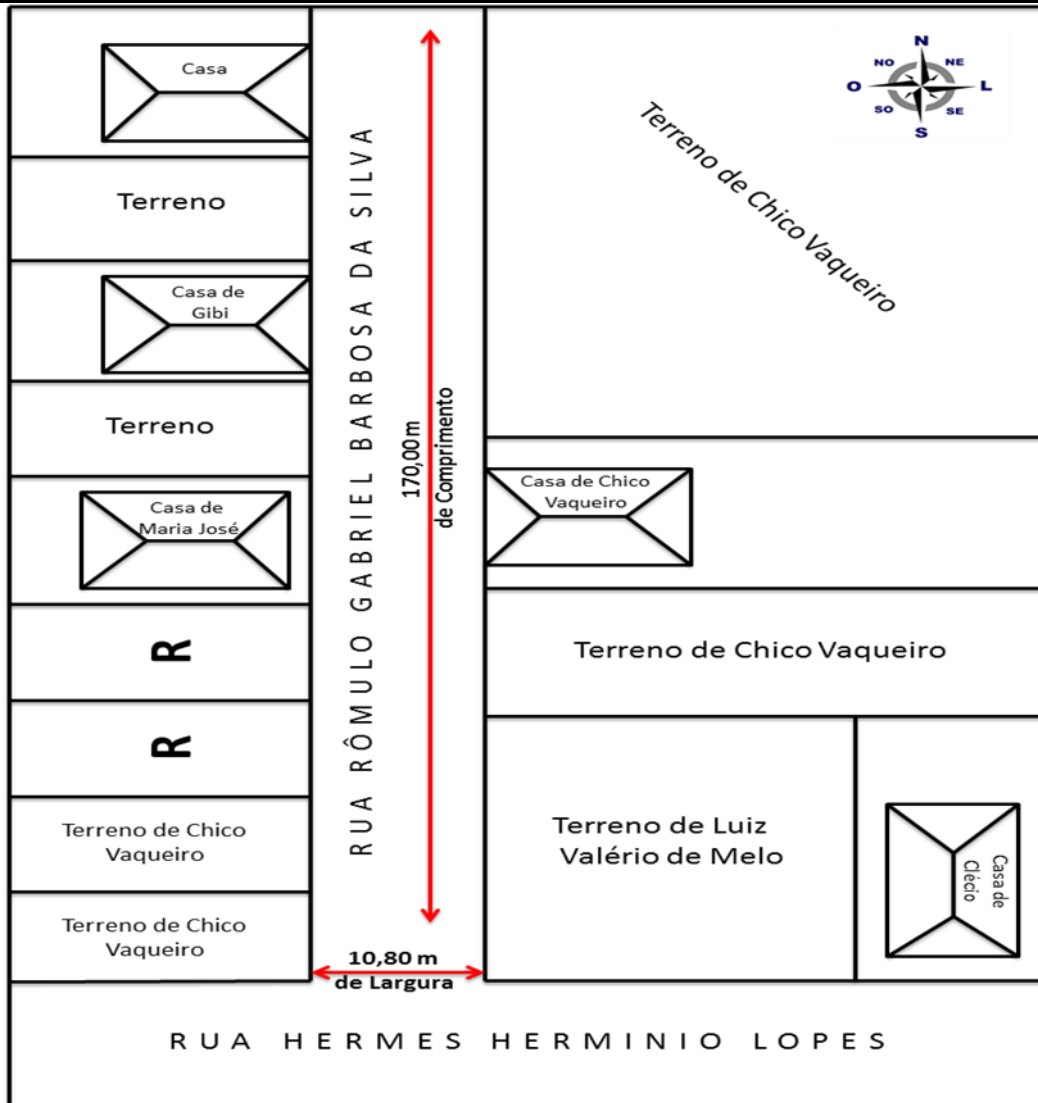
Casa

Terreno

Casa de Gibi

Terreno

Casa de Maria José

R

R

Terreno de Chico Vaqueiro

Terreno de Chico Vaqueiro

RUA RÔMULO GABRIEL BARBOSA DA SILVA

170,00 m de Comprimento

10,80 m de Largura

N
NO
NE
O
L
SO
SE
S

Terreno de Chico Vaqueiro

Casa de Chico Vaqueiro

Terreno de Chico Vaqueiro

Terreno de Luiz Valério de Melo

Casa de Clécio

RUA HERMES HERMINIO LOPES